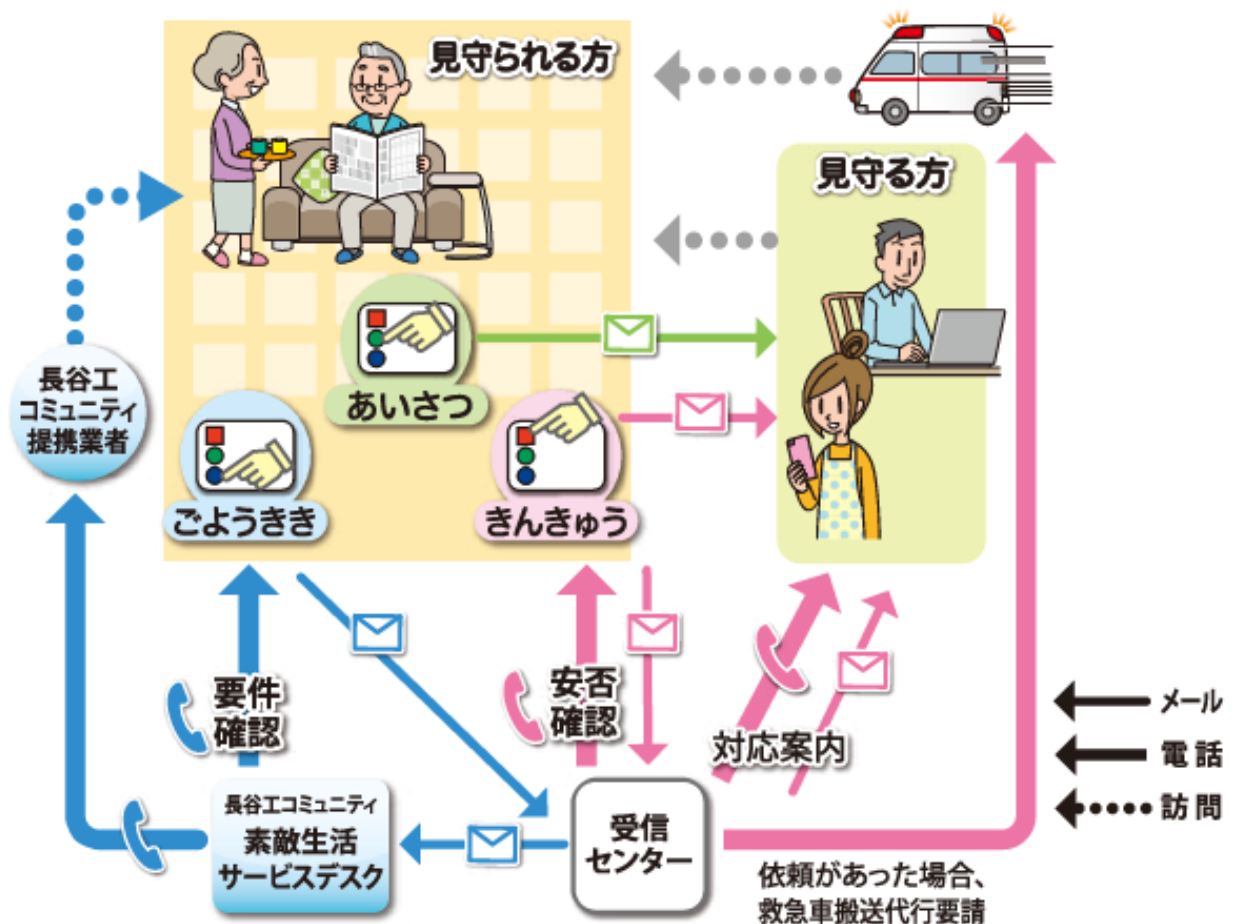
見守られる方

見守る方

あいさつ

ごようきき

きんきゅう

長谷工コミュニティ提携業者

要件確認

安否確認

対応案内

長谷工コミュニティ
素敵生活サービスデスク

受信センター

依頼があった場合、救急車搬送代行要請

メール
電話
訪問